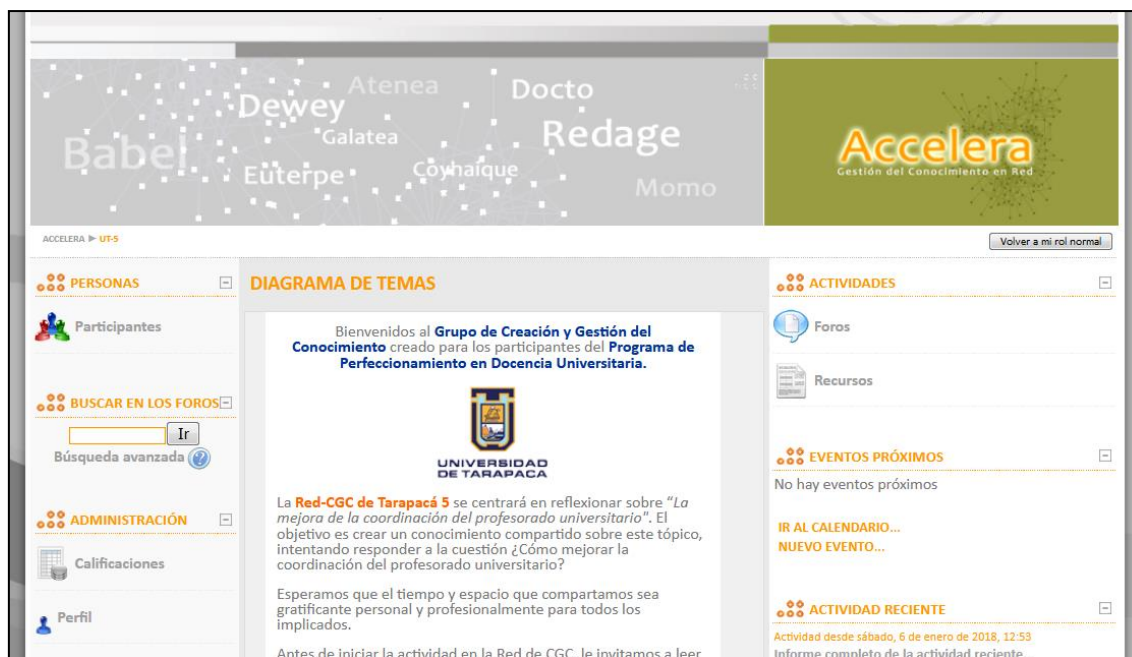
Atenea
Dewey
Docto
Galatea
Redage
Babel
Euterpe
Coyhaique
Momo

Accelera
Gestión del Conocimiento en Red

ACCELERA ▶ UT-5

Volver a mi rol normal

PERSONAS

Participantes

BUSCAR EN LOS FOROS

Ir

Búsqueda avanzada

ADMINISTRACIÓN

Calificaciones

Perfil

DIAGRAMA DE TEMAS

Bienvenidos al Grupo de Creación y Gestión del Conocimiento creado para los participantes del Programa de Perfeccionamiento en Docencia Universitaria.

UNIVERSIDAD DE TARAPACA

La Red-CGC de Tarapacá 5 se centrará en reflexionar sobre "La mejora de la coordinación del profesorado universitario". El objetivo es crear un conocimiento compartido sobre este tópico, intentando responder a la cuestión ¿Cómo mejorar la coordinación del profesorado universitario?

Esperamos que el tiempo y espacio que compartamos sea gratificante personal y profesionalmente para todos los implicados.

Antes de iniciar la actividad en la Red de CGC, le invitamos a leer

ACTIVIDADES

Foros

Recursos

EVENTOS PRÓXIMOS

No hay eventos próximos

IR AL CALENDARIO...
NUEVO EVENTO...

ACTIVIDAD RECIENTE

Actividad desde sábado, 6 de enero de 2018, 12:53
Informe completo de la actividad reciente